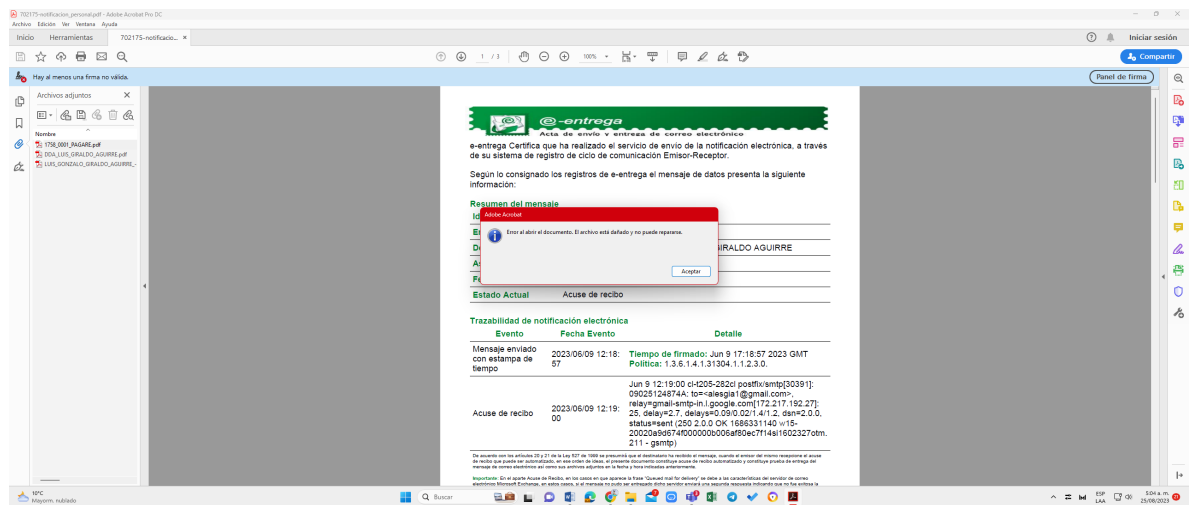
702175-notificacion_personal.pdf - Adobe Acrobat Pro DC
Archivo Edición Ver Ventana Ayuda
Inicio Herramientas 702175-notificacio... ×
Iniciar sesión
1 / 3 100%
Compartir
Hay al menos una firma no válida.
Panel de firma
Archivos adjuntos
Nombre
1758_0001_PAGARE.pdf
DDA_LUIS_GIRALDO_AGUIRRE.pdf
LUIS_GONZALO_GIRALDO_AGUIRRE_...

@-entrega
Acta de envío y entrega de correo electrónico

e-entrega Certifica que ha realizado el servicio de envío de la notificación electrónica, a través de su sistema de registro de ciclo de comunicación Emisor-Receptor.

Según lo consignado los registros de e-entrega el mensaje de datos presenta la siguiente información:

Resumen del mensaje
Id
E
D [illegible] GIRALDO AGUIRRE
A
Fe
Estado Actual Acuse de recibo

Adobe Acrobat
Error al abrir el documento. El archivo está dañado y no puede repararse.
Aceptar

Trazabilidad de notificación electrónica

| Evento | Fecha Evento | Detalle |
|---|---|---|
| Mensaje enviado con estampa de tiempo | 2023/06/09 12:18:57 | Tiempo de firmado: Jun 9 17:18:57 2023 GMT Política: 1.3.6.1.4.1.31304.1.1.2.3.0. |
| Acuse de recibo | 2023/06/09 12:19:00 | Jun 9 12:19:00 cl-t205-282cl postfix/smtp[30391]: 09025124874A: to=<alesgia1@gmail.com>, relay=gmail-smtp-in.l.google.com[172.217.192.27]:25, delay=2.7, delays=0.09/0.02/1.4/1.2, dsn=2.0.0, status=sent (250 2.0.0 OK 1686331140 w15-20020a9d674f000000b006af80ec7f14si1602327otm.211 - gsmtp) |

De acuerdo con los artículos 20 y 21 de la Ley 527 de 1999 se presumirá que el destinatario ha recibido el mensaje, cuando el emisor del mismo recepcione el acuse de recibo que puede ser automatizado, en ese orden de ideas, el presente documento constituye acuse de recibo automatizado y constituye prueba de entrega del mensaje de correo electrónico así como sus archivos adjuntos en la fecha y hora indicadas anteriormente.

Importante: En el aparte Acuse de Recibo, en los casos en que aparece la frase "Queued mail for delivery" se debe a las características del servidor de correo electrónico Microsoft Exchange, en estos casos, si el mensaje no pudo ser entregado dicho servidor enviará una segunda respuesta indicando que no fue exitosa la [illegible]

10°C
Mayorm. nublado
Buscar
ESP LAA
5:04 a. m.
25/08/2023